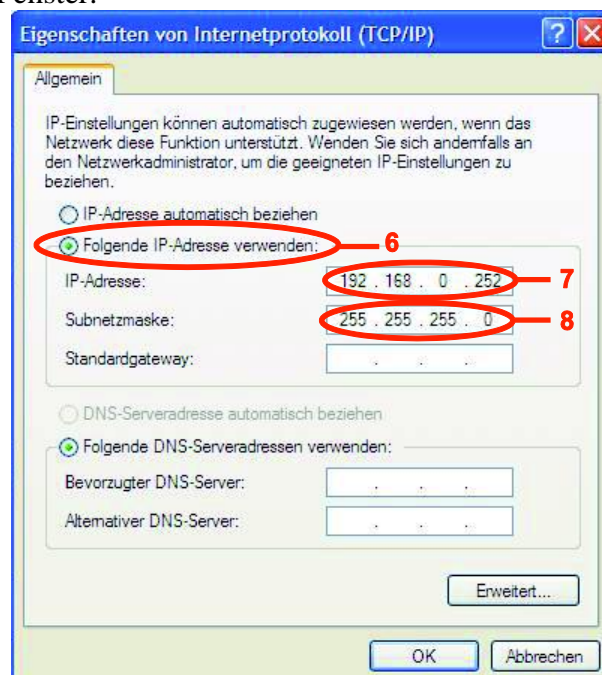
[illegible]

Eigenschaften von Internetprotokoll (TCP/IP)

?

Allgemein

IP-Einstellungen können automatisch zugewiesen werden, wenn das Netzwerk diese Funktion unterstützt. Wenden Sie sich andernfalls an den Netzwerkadministrator, um die geeigneten IP-Einstellungen zu beziehen.

IP-Adresse automatisch beziehen

Folgende IP-Adresse verwenden:

6

IP-Adresse: 192 . 168 . 0 . 252

7

Subnetzmaske: 255 . 255 . 255 . 0

8

Standardgateway: . . .

DNS-Serveradresse automatisch beziehen

Folgende DNS-Serveradressen verwenden:

Bevorzugter DNS-Server: . . .

Alternativer DNS-Server: . . .

Erweitert...

OK

Abbrechen